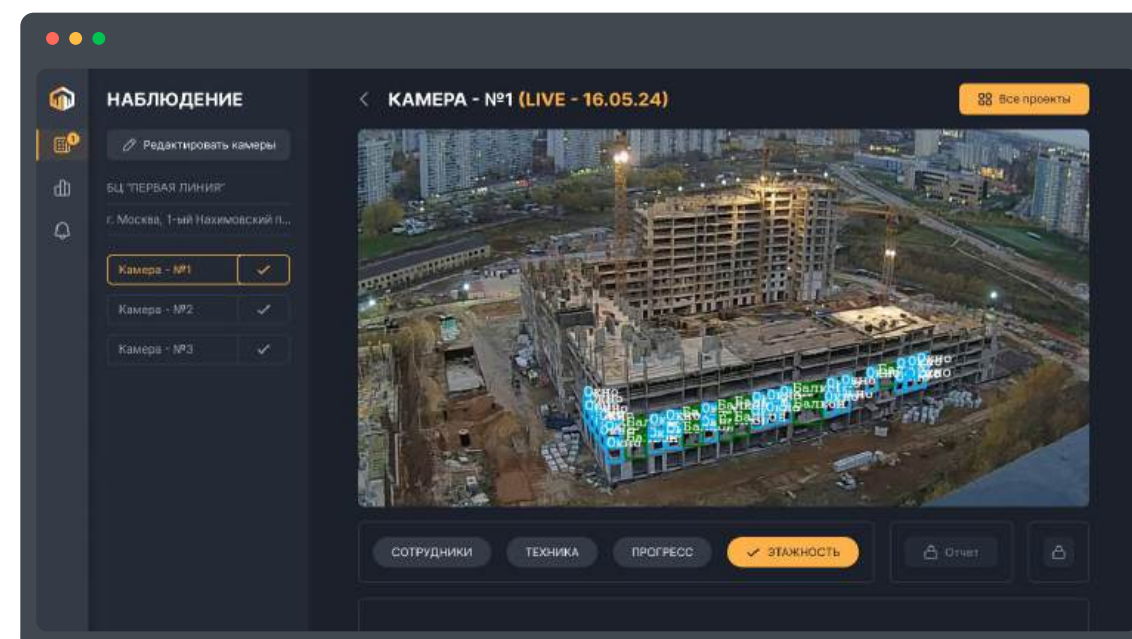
НАБЛЮДЕНИЕ

Редактировать камеры

БЦ "ПЕРВАЯ ЛИНИЯ"

г. Москва, 1-ый Нахимовский п...

Камера - №1

Камера - №2

Камера - №3

КАМЕРА - №1 (LIVE - 16.05.24)

Все проекты

СОТРУДНИКИ

ТЕХНИКА

ПРОГРЕСС

ЭТАЖНОСТЬ

Отчет